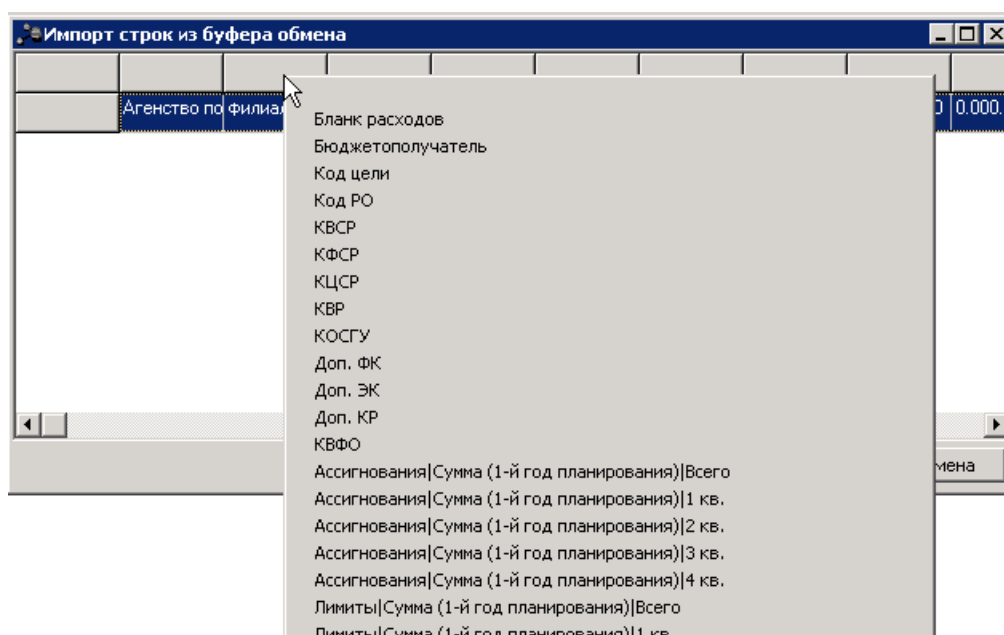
Импорт строк из буфера обмена

Агенство по | филиал | 0 | 0.000.

Бланк расходов
Бюджетополучатель
Код цели
Код РО
КВСР
КФСР
КЦСР
КВР
КОСГУ
Доп. ФК
Доп. ЭК
Доп. КР
КВФО
Ассигнования|Сумма (1-й год планирования)|Всего
Ассигнования|Сумма (1-й год планирования)|1 кв.
Ассигнования|Сумма (1-й год планирования)|2 кв.
Ассигнования|Сумма (1-й год планирования)|3 кв.
Ассигнования|Сумма (1-й год планирования)|4 кв.
Лимиты|Сумма (1-й год планирования)|Всего
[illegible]

мена